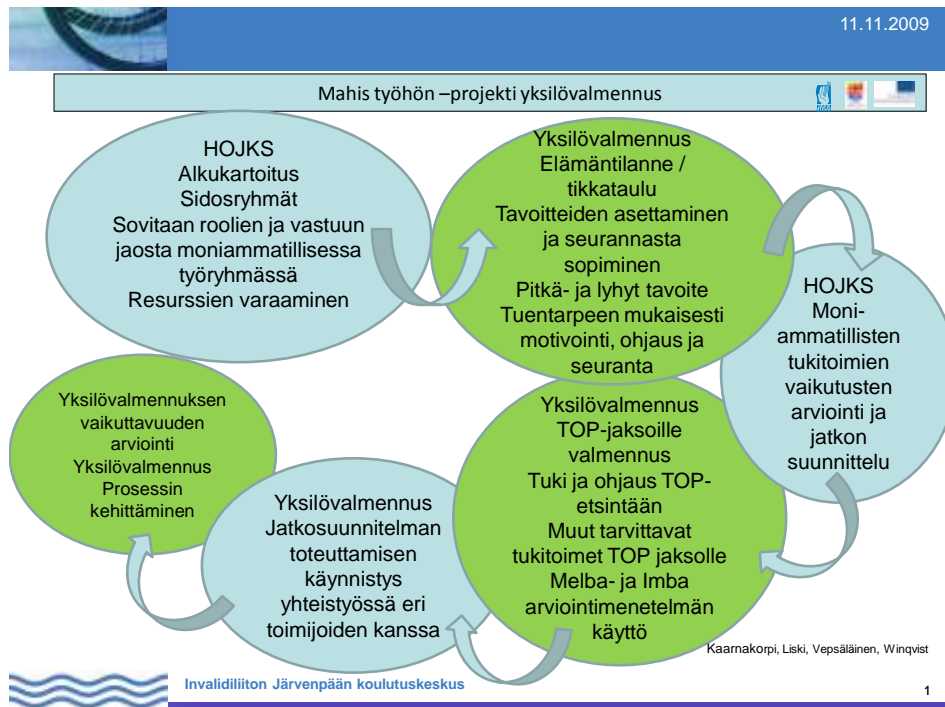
11.11.2009

Mahis työhön –projekti yksilövalmennus

HOJKS
Alkukartoitus
Sidosryhmät
Sovitaan roolien ja vastuun jaosta moniammatillisessa työryhmässä
Resurssien varaaminen

Yksilövalmennus
Elämäntilanne / tikkataulu
Tavoitteiden asettaminen ja seurannasta sopiminen
Pitkä- ja lyhyt tavoite
Tuentarpeen mukaisesti motivointi, ohjaus ja seuranta

HOJKS
Moni-ammatillisten tukitoimien vaikutusten arviointi ja jatkon suunnittelu

Yksilövalmennus
TOP-jaksoille valmennus
Tuki ja ohjaus TOP-etsintään
Muut tarvittavat tukitoimet TOP jaksolle
Melba- ja Imba arviointimenetelmän käyttö

Yksilövalmennus
Jatkosuunnitelman toteuttamisen käynnistys yhteistyössä eri toimijoiden kanssa

Yksilövalmennuksen vaikuttavuuden arviointi
Yksilövalmennus
Prosessin kehittäminen

Kaarnakorpi, Liski, Vepsäläinen, Winqvist

Invalidiliiton Järvenpään koulutuskeskus

1